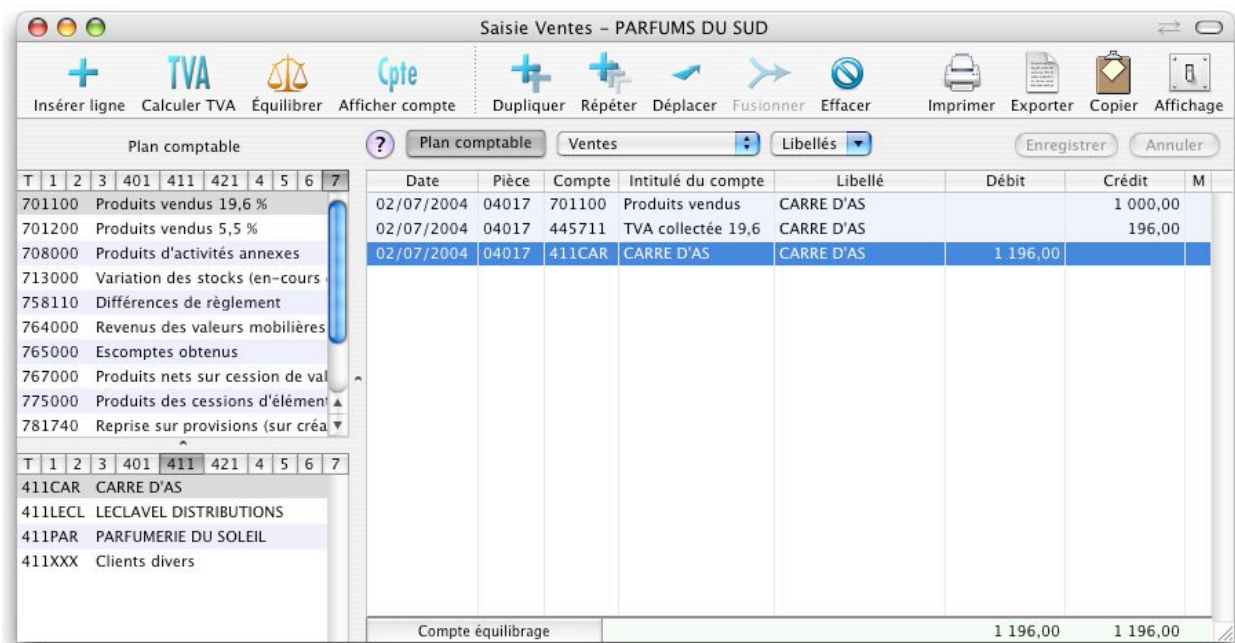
Saisie Ventes – PARFUMS DU SUD

TVA Cpte
Insérer ligne Calculer TVA Équilibrer Afficher compte Dupliquer Répéter Déplacer Fusionner Effacer Imprimer Exporter Copier Affichage

Plan comptable

? Plan comptable Ventes Libellés Enregistrer Annuler

T | 1 | 2 | 3 | 401 | 411 | 421 | 4 | 5 | 6 | 7

701100 Produits vendus 19,6 %
701200 Produits vendus 5,5 %
708000 Produits d'activités annexes
713000 Variation des stocks (en-cours
758110 Différences de règlement
764000 Revenus des valeurs mobilières
765000 Escomptes obtenus
767000 Produits nets sur cession de val
775000 Produits des cessions d'élément
781740 Reprise sur provisions (sur créa

T | 1 | 2 | 3 | 401 | 411 | 421 | 4 | 5 | 6 | 7

411CAR CARRE D'AS
411LECL LECLAVEL DISTRIBUTIONS
411PAR PARFUMERIE DU SOLEIL
411XXX Clients divers

| Date | Pièce | Compte | Intitulé du compte | Libellé | Débit | Crédit | M |
|---|---|---|---|---|---|---|---|
| 02/07/2004 | 04017 | 701100 | Produits vendus | CARRE D'AS | | 1 000,00 | |
| 02/07/2004 | 04017 | 445711 | TVA collectée 19,6 | CARRE D'AS | | 196,00 | |
| 02/07/2004 | 04017 | 411CAR | CARRE D'AS | CARRE D'AS | 1 196,00 | | |

Compte équilibrage 1 196,00 1 196,00